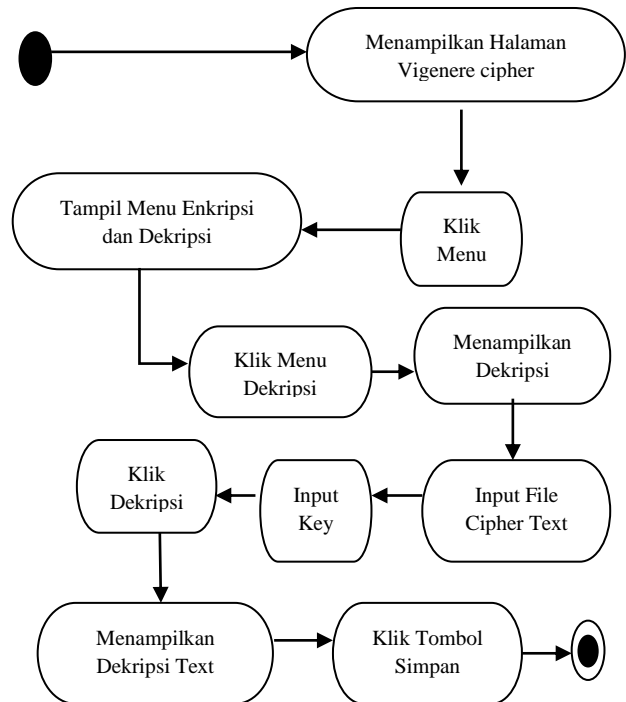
Menampilkan Halaman Vigenere cipher

Klik Menu

Tampil Menu Enkripsi dan Dekripsi

Klik Menu Dekripsi

Menampilkan Dekripsi

Input File Cipher Text

Input Key

Klik Dekripsi

Menampilkan Dekripsi Text

Klik Tombol Simpan